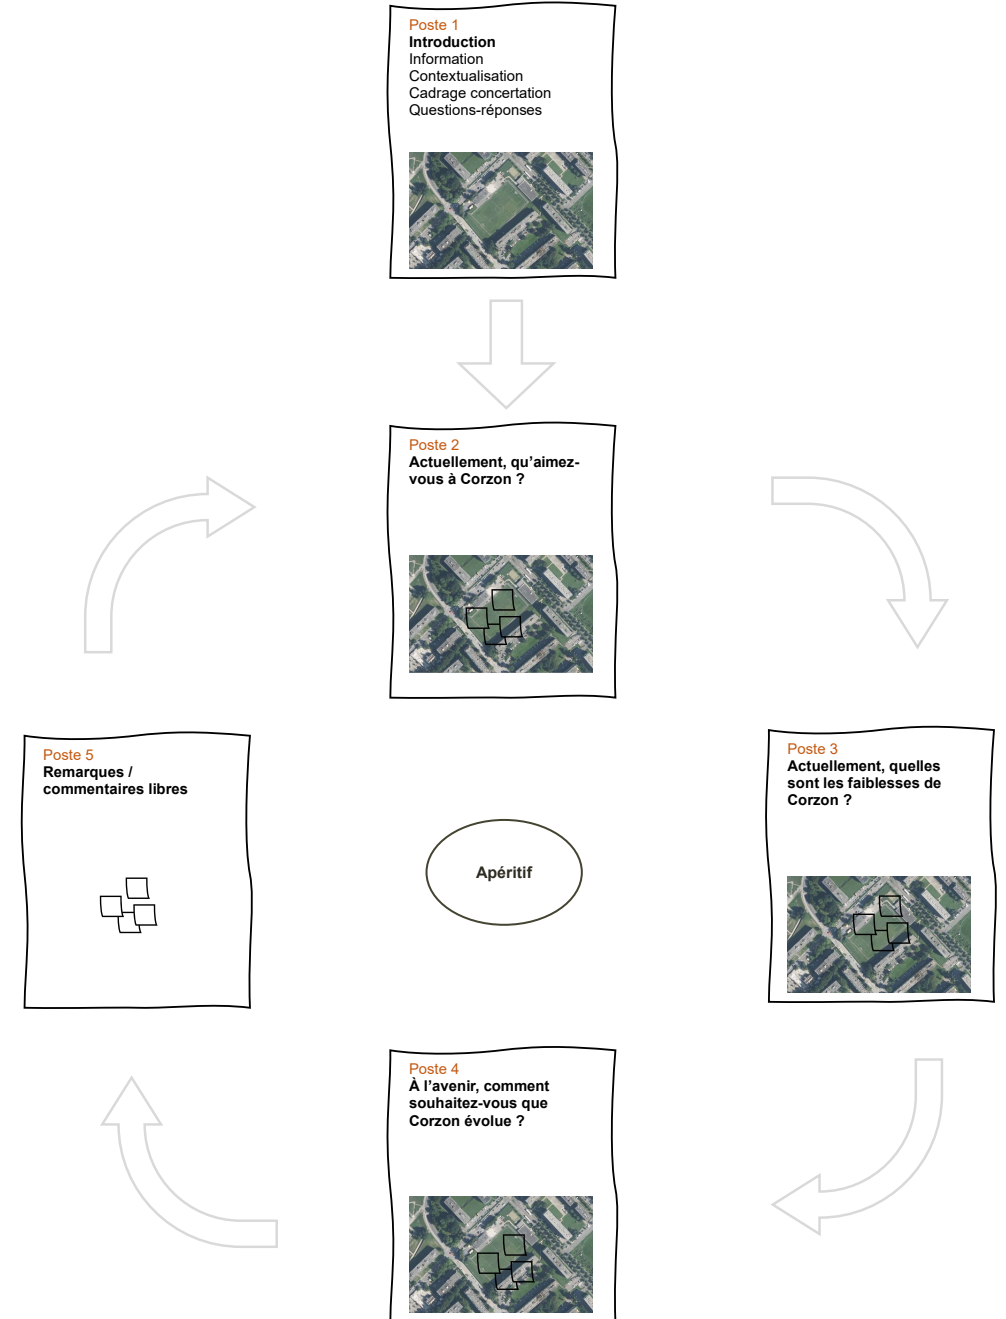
Poste 1
**Introduction**
Information
Contextualisation
Cadrage concertation
Questions-réponses

Poste 2
**Actuellement, qu'aimez-vous à Corzon ?**

Poste 5
**Remarques / commentaires libres**

Apéritif

Poste 3
**Actuellement, quelles sont les faiblesses de Corzon ?**

Poste 4
**À l'avenir, comment souhaitez-vous que Corzon évolue ?**